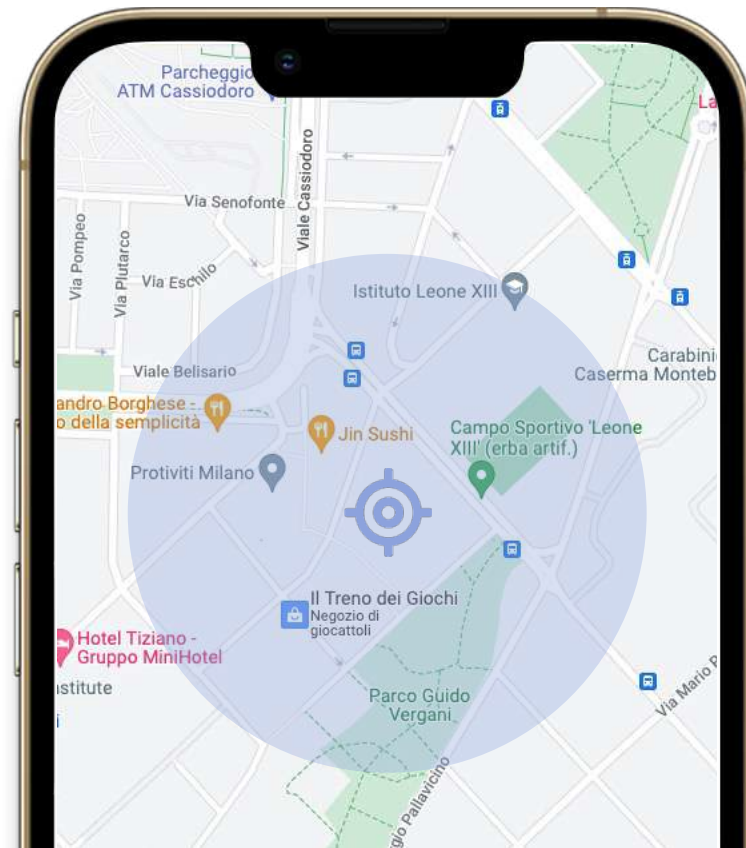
Parcheggio ATM Cassiodoro

La

Via Senofonte

Viale Cassiodoro

Via Pompeo

Via Plutarco

Via Eschilo

Istituto Leone XIII

Carabini Caserma Monteb

Viale Belisario

andro Borghese - o della semplicità

Jin Sushi

Campo Sportivo 'Leone XIII' (erba artif.)

Protiviti Milano

Il Treno dei Giochi
Negozio di giocattoli

Hotel Tiziano - Gruppo MiniHotel

stitute

Via Mario P

Parco Guido Vergani

gio Pallavicino